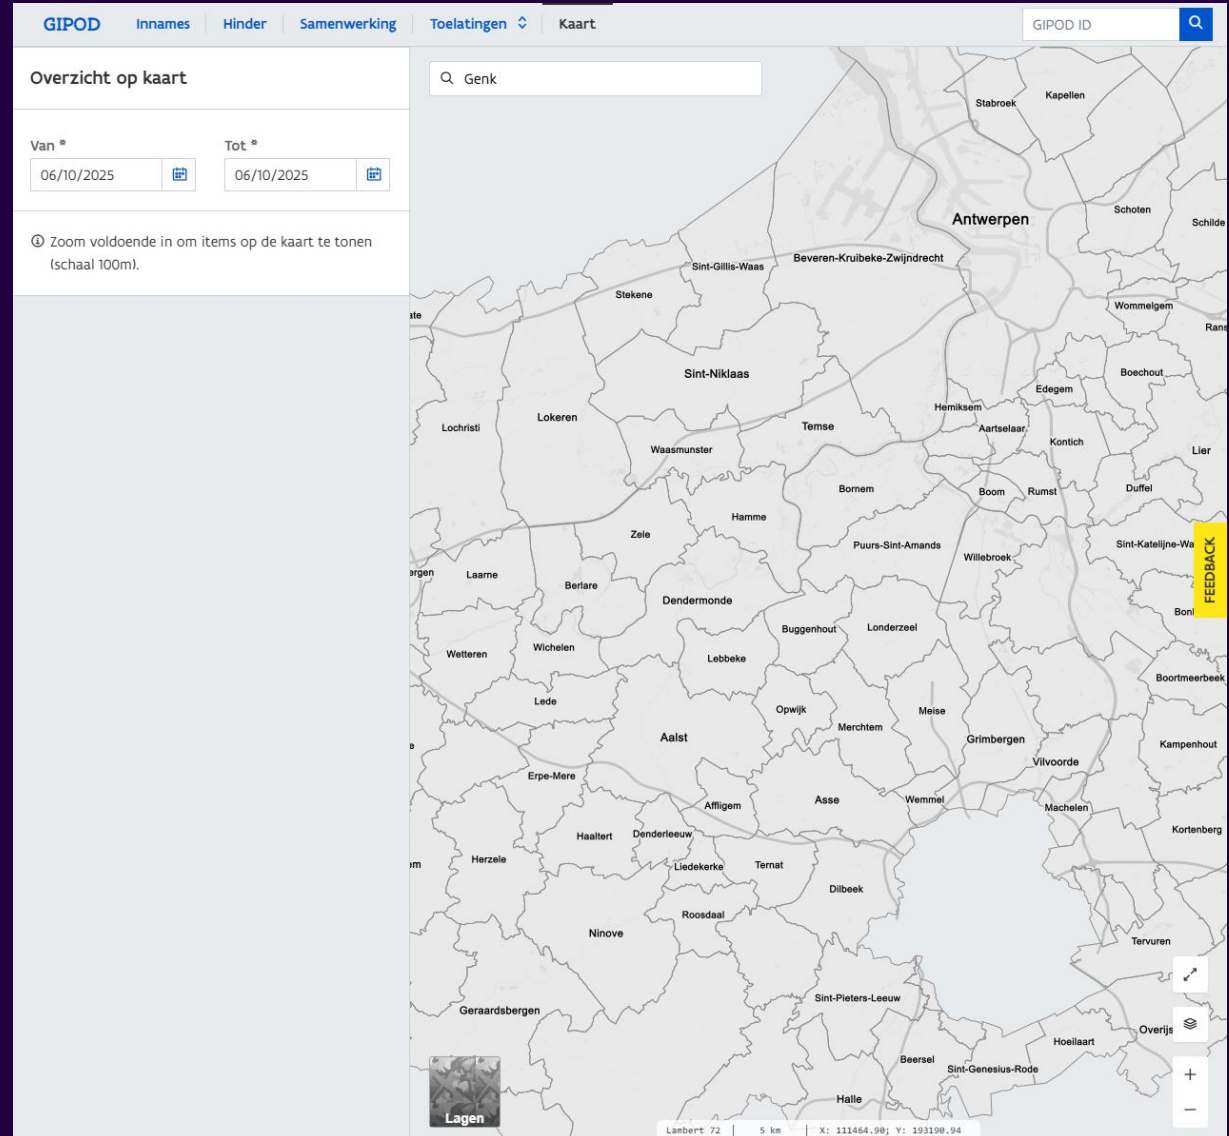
GIPOD Innames Hinder Samenwerking Toelatingen Kaart

GIPOD ID

Overzicht op kaart

Van * 06/10/2025

Tot * 06/10/2025

Zoom voldoende in om items op de kaart te tonen (schaal 100m).

Genk

Stabroek Kapellen Antwerpen Schoten Schilde Sint-Gillis-Waas Beveren-Kruibeke-Zwijndrecht Stekene Wommelgem Rans Sint-Niklaas Edegem Boechout Lochristi Lokeren Hemiksem Aartselaar Temse Kontich Waasmunster Lier Bornem Boom Rumst Duffel Hamme Zele Puurs-Sint-Amands Willebroek Sint-Katelijne-Wa Laarne Berlare Dendermonde Bonh Buggenhout Londerzeel Wetteren Wichelen Lebbeke Boortmeerbeek Lede Opwijk Meise Merchtem Aalst Grimbergen Kampenhout Vilvoorde Erpe-Mere Affligem Asse Wemmel Machelen Kortenberg Haaltert Denderleeuw Herzele Liedekerke Ternat Dilbeek Roosdaal Ninove Tervuren Sint-Pieters-Leeuw Geraardsbergen Overijs Hoeilaart Beersel Sint-Genesius-Rode Halle

FEEDBACK

Lagen

Lambert 72 | 5 km | X: 111464.90; Y: 193190.94